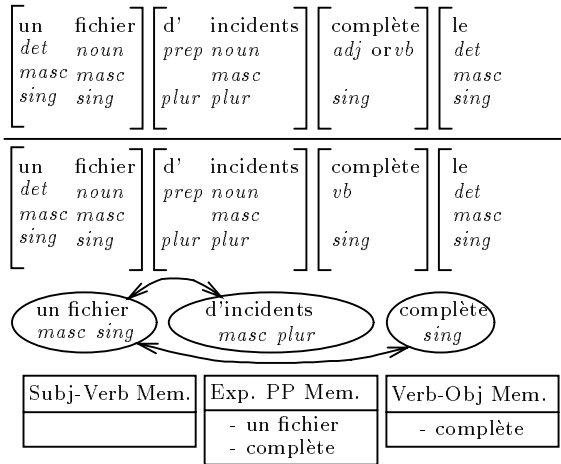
| un | fichier |
|---|---|
| det | noun |
| masc | masc |
| sing | sing |

| d' | incidents |
|---|---|
| prep | noun |
| | masc |
| plur | plur |

| complète |
|---|
| adj or vb |
| |
| sing |

| le |
|---|
| det |
| masc |
| sing |

| un | fichier |
|---|---|
| det | noun |
| masc | masc |
| sing | sing |

| d' | incidents |
|---|---|
| prep | noun |
| | masc |
| plur | plur |

| complète |
|---|
| vb |
| |
| sing |

| le |
|---|
| det |
| masc |
| sing |

un fichier
masc sing

d'incidents
masc plur

complète
sing

| Subj-Verb Mem. |
|---|
| |

| Exp. PP Mem. |
|---|
| - un fichier<br>- complète |

| Verb-Obj Mem. |
|---|
| - complète |